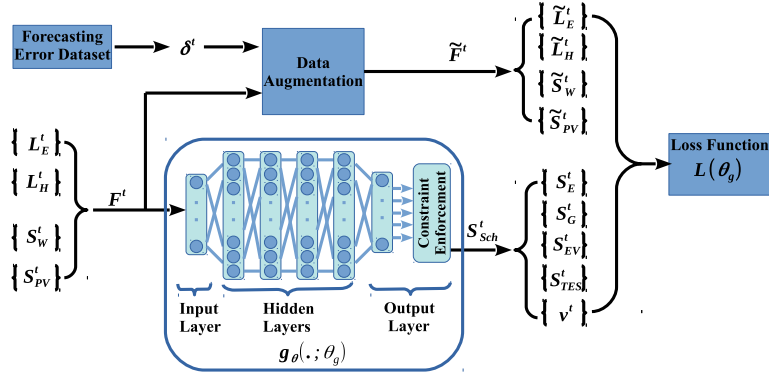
Forecasting Error Dataset

$\delta^t$

Data Augmentation

$\widetilde{F}^t$

$\{\widetilde{L}_E^t\}$

$\{\widetilde{L}_H^t\}$

$\{\widetilde{S}_W^t\}$

$\{\widetilde{S}_{PV}^t\}$

$\{L_E^t\}$

$\{L_H^t\}$

$\{S_W^t\}$

$\{S_{PV}^t\}$

$F^t$

Constraint Enforcement

$S_{Sch}^t$

Loss Function

$L(\theta_g)$

$\{S_E^t\}$

$\{S_G^t\}$

$\{S_{EV}^t\}$

$\{S_{TES}^t\}$

$\{v^t\}$

Input Layer

Hidden Layers

Output Layer

$g_\theta(\cdot;\theta_g)$